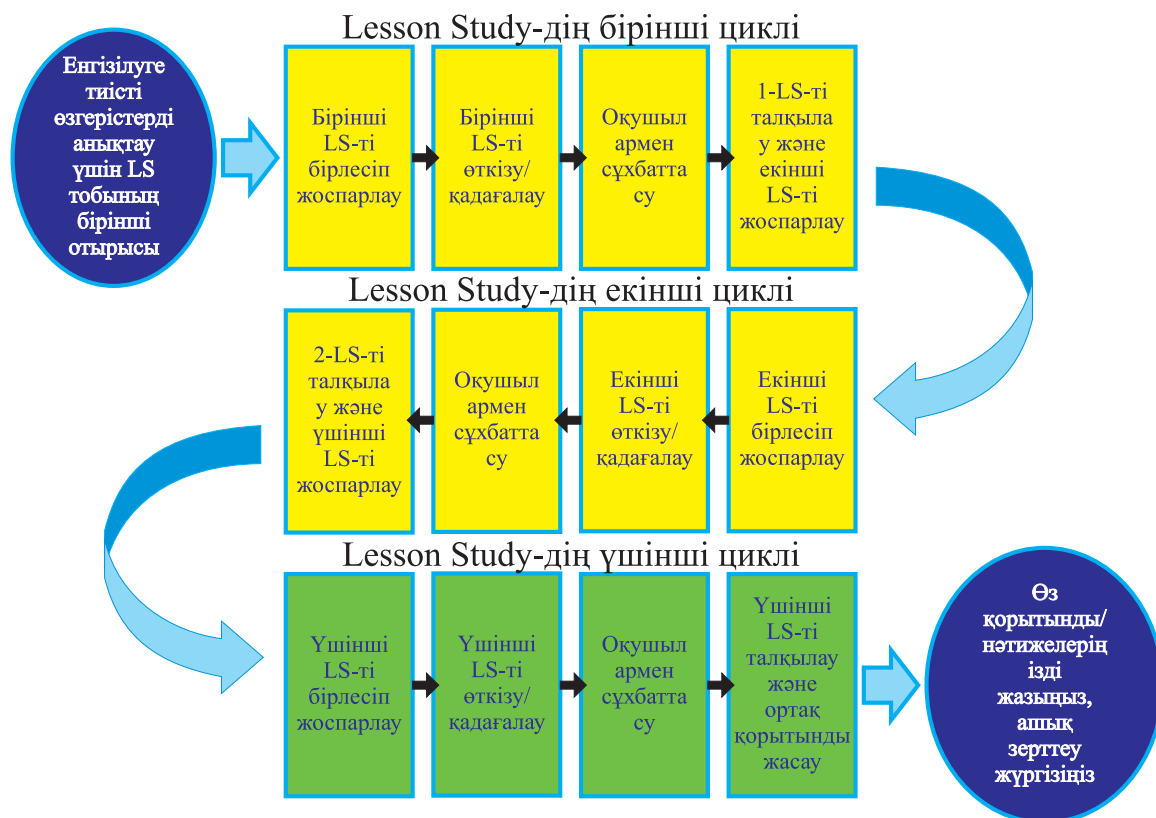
Lesson Study-дің бірінші циклі

Енгізілуге тиісті өзгерістерді анықтау үшін LS тобының бірінші отырысы

Бірінші LS-ті бірлесіп жоспарлау

Бірінші LS-ті өткізу/ қадағалау

Оқушыл армен сұхбатта су

1-LS-ті талқыла у және екінші LS-ті жоспарлау

Lesson Study-дің екінші циклі

Екінші LS-ті бірлесіп жоспарлау

Екінші LS-ті өткізу/ қадағалау

Оқушыл армен сұхбатта су

2-LS-ті талқыла у және үшінші LS-ті жоспарлау

Lesson Study-дің үшінші циклі

Үшінші LS-ті бірлесіп жоспарлау

Үшінші LS-ті өткізу/ қадағалау

Оқушыл армен сұхбатта су

Үшінші LS-ті талқылау және ортақ қорытынды жасау

Өз қорытынды/ нәтижелерің ізді жазыңыз, ашық зерттеу жүргізіңіз